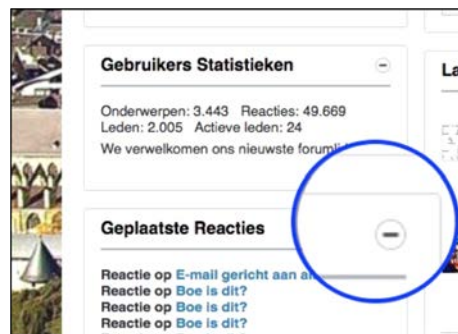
Gebruikers Statistieken

Onderwerpen: 3.443 Reacties: 49.669
Leden: 2.005 Actieve leden: 24
We verwelkomen ons nieuwste forumli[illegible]

Geplaatste Reacties

Reactie op E-mail gericht aan a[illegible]
Reactie op Boe is dit?
Reactie op Boe is dit?
Reactie op Boe is dit?

La